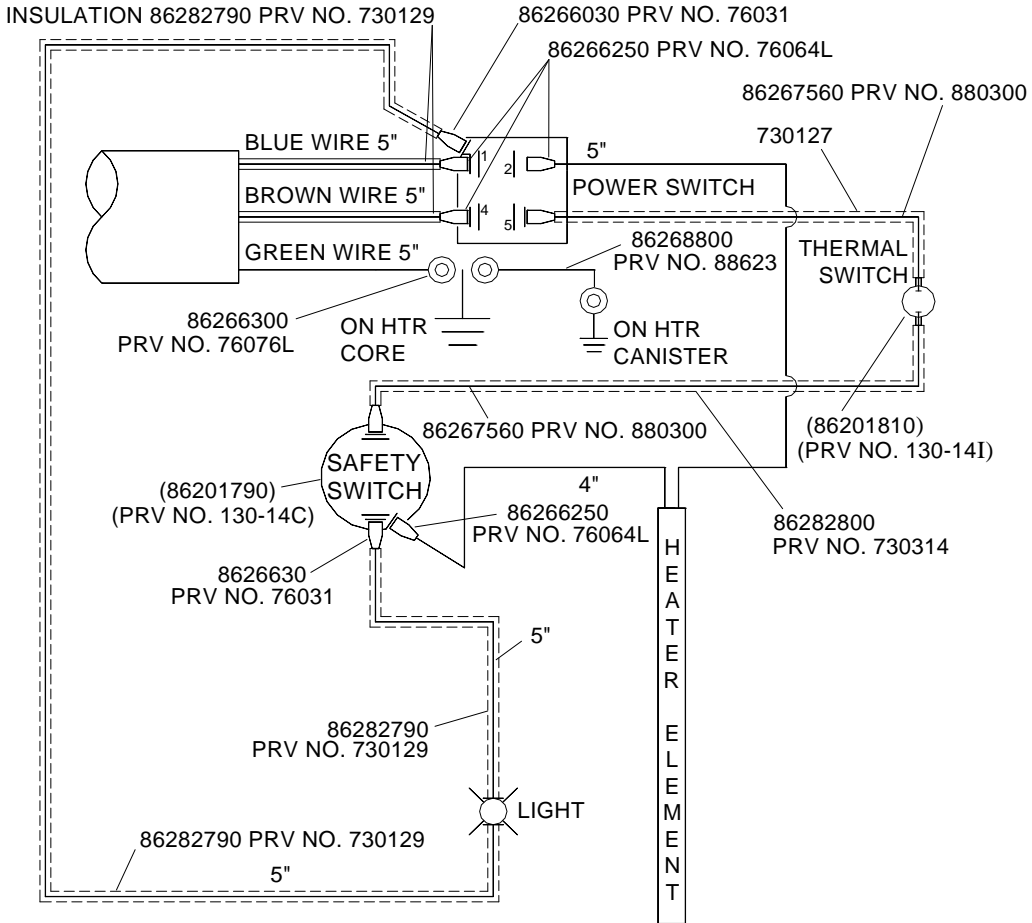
INSULATION 86282790 PRV NO. 730129
86266030 PRV NO. 76031
86266250 PRV NO. 76064L
86267560 PRV NO. 880300
730127
BLUE WIRE 5"
1
2
5"
BROWN WIRE 5"
POWER SWITCH
4
5
GREEN WIRE 5"
86268800
PRV NO. 88623
THERMAL SWITCH
86266300
PRV NO. 76076L
ON HTR CORE
ON HTR CANISTER
86267560 PRV NO. 880300
(86201810)
(PRV NO. 130-14I)
SAFETY SWITCH
(86201790)
(PRV NO. 130-14C)
4"
86266250
PRV NO. 76064L
86282800
PRV NO. 730314
8626630
PRV NO. 76031
HEATER ELEMENT
5"
86282790
PRV NO. 730129
LIGHT
86282790 PRV NO. 730129
5"